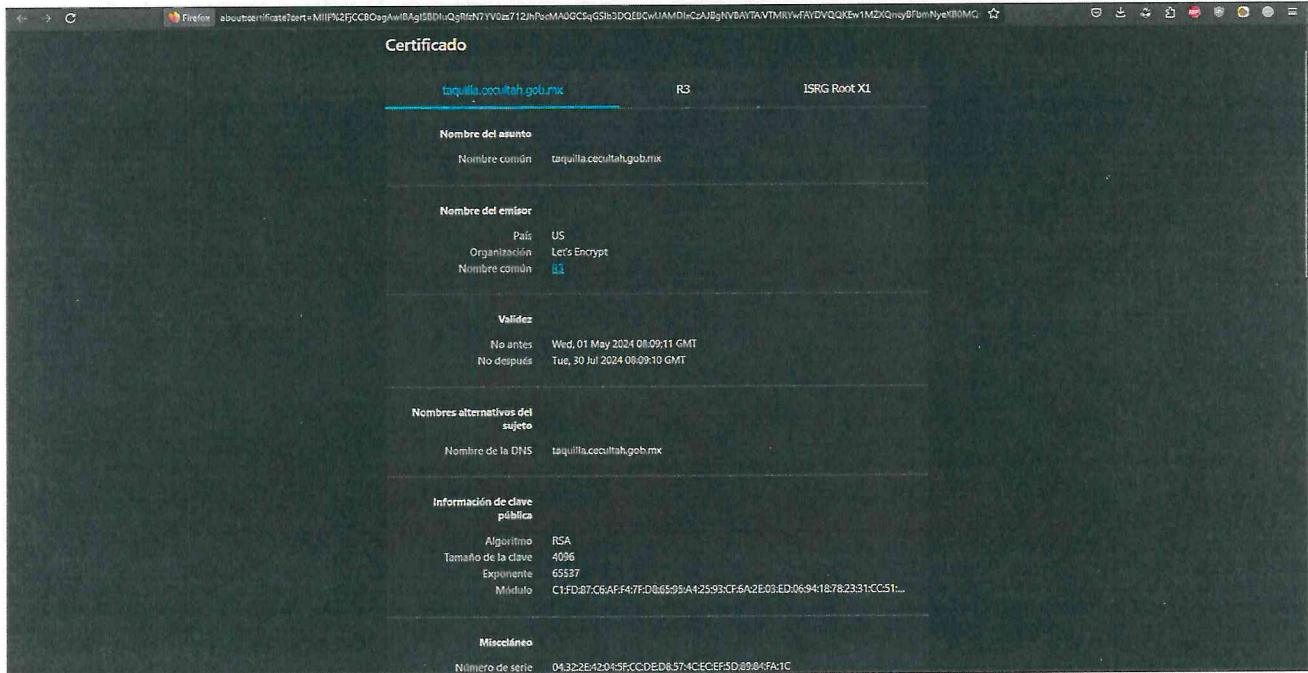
Firefox about:certificate?cert=MIIF%2FjCCBOagAwIBAgISBDluQgRfcN7YV0zz712JhPocMA0GCSqGSIb3DQEBCwUAMDIxCzAJBgNVBAYTAlVTMRYwFAYDVQQKEw1MZXQncyBFbmNyeXB0MQ

Certificado

taquilla.cecultah.gob.mx | R3 | ISRG Root X1

Nombre del asunto

Nombre común taquilla.cecultah.gob.mx

Nombre del emisor

País US
Organización Let's Encrypt
Nombre común R3

Validez

No antes Wed, 01 May 2024 08:09:11 GMT
No después Tue, 30 Jul 2024 08:09:10 GMT

Nombres alternativos del sujeto

Nombre de la DNS taquilla.cecultah.gob.mx

Información de clave pública

Algoritmo RSA
Tamaño de la clave 4096
Exponente 65537
Módulo C1:FD:87:C6:AF:F4:7F:D8:65:95:A4:25:93:CF:6A:2E:03:ED:06:94:18:78:23:31:CC:51:...

Misceláneo

Número de serie 04:32:2E:42:04:5F:CC:DE:D8:57:4C:EC:EF:5D:89:84:FA:1C